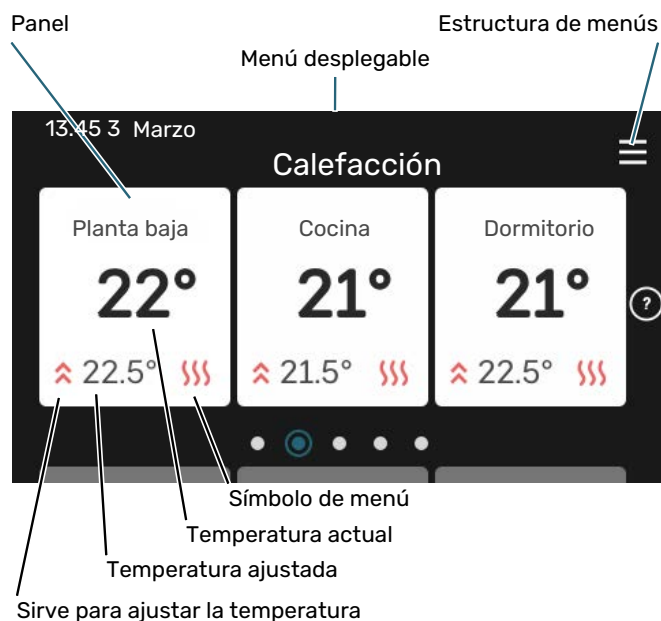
Panel

Estructura de menús

Menú desplegable

13.45 3 Marzo

Calefacción

Planta baja
22°
22.5°

Cocina
21°
21.5°

Dormitorio
21°
22.5°

?

Símbolo de menú

Temperatura actual

Temperatura ajustada

Sirve para ajustar la temperatura